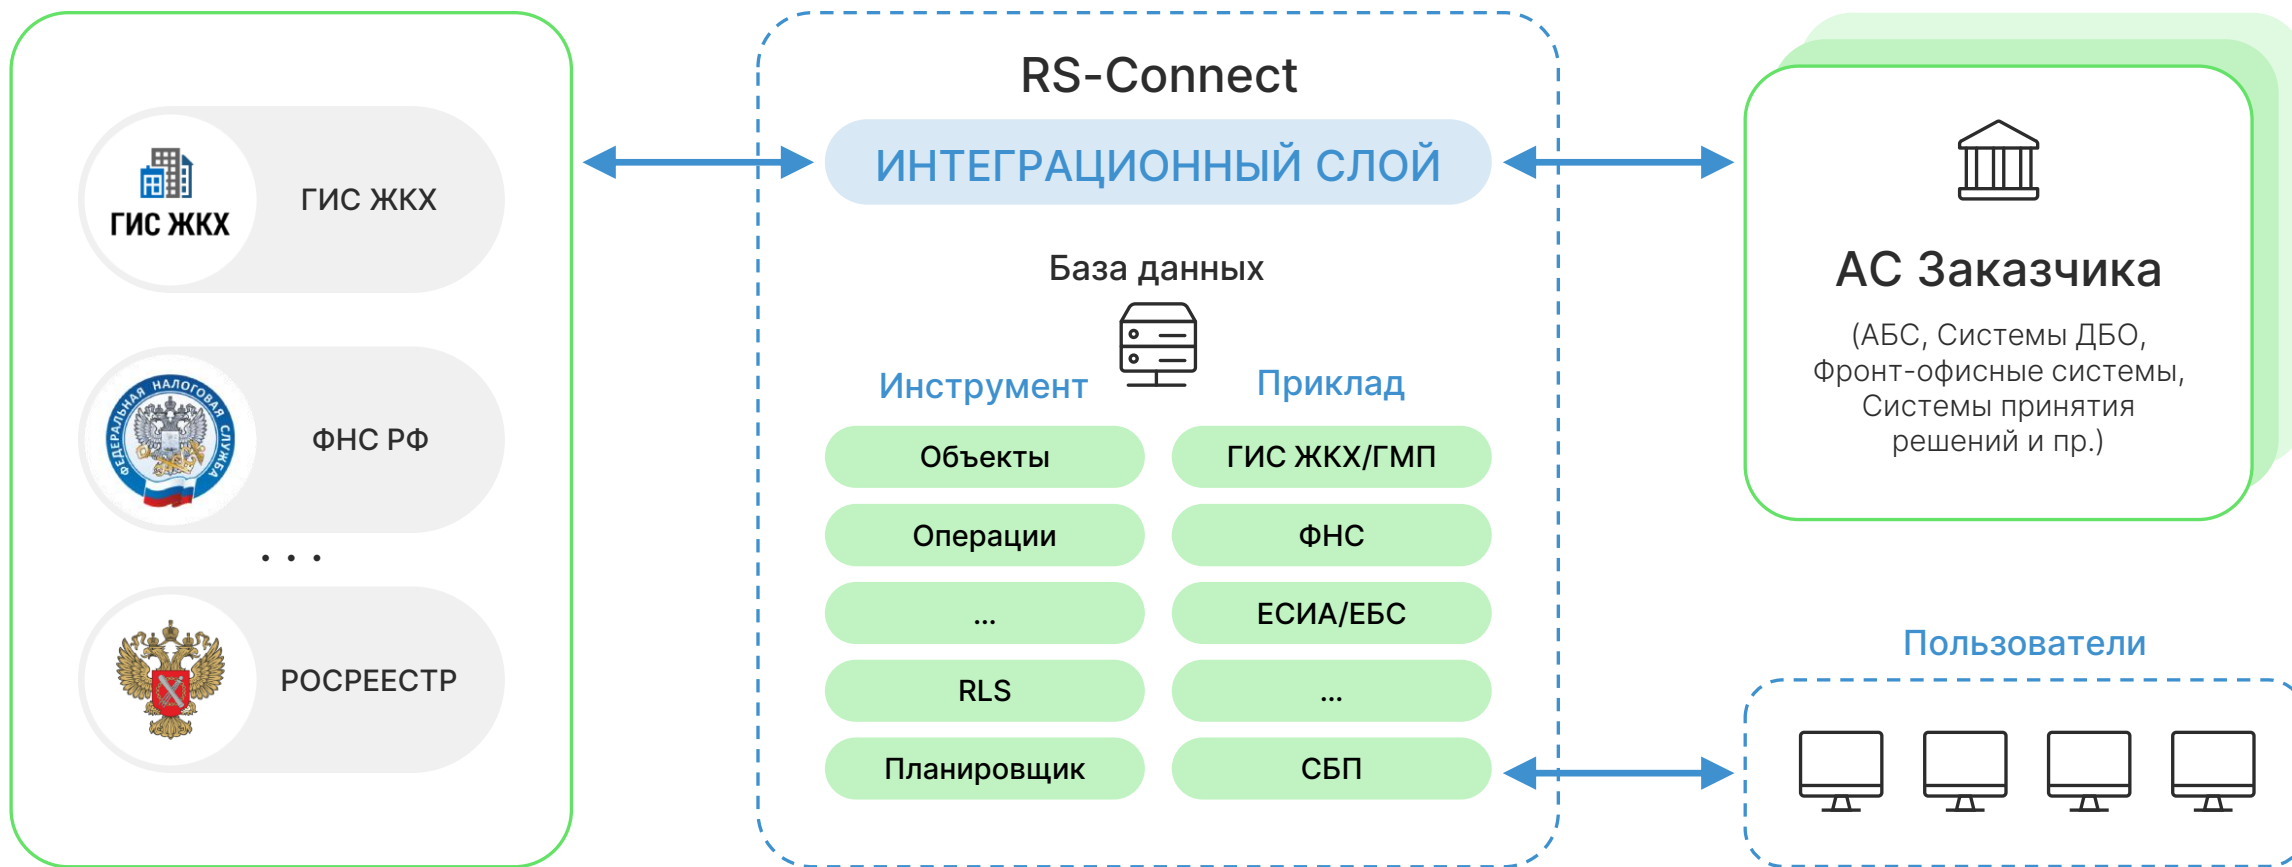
ГИС ЖКХ

ГИС ЖКХ

ФЕДЕРАЛЬНАЯ НАЛОГОВАЯ СЛУЖБА

ФНС РФ

• • •

РОСРЕЕСТР

RS-Connect

ИНТЕГРАЦИОННЫЙ СЛОЙ

База данных

Инструмент

Приклад

| Инструмент | Приклад |
|---|---|
| Объекты | ГИС ЖКХ/ГМП |
| Операции | ФНС |
| ... | ЕСИА/ЕБС |
| RLS | ... |
| Планировщик | СБП |

АС Заказчика

(АБС, Системы ДБО, Фронт-офисные системы, Системы принятия решений и пр.)

Пользователи